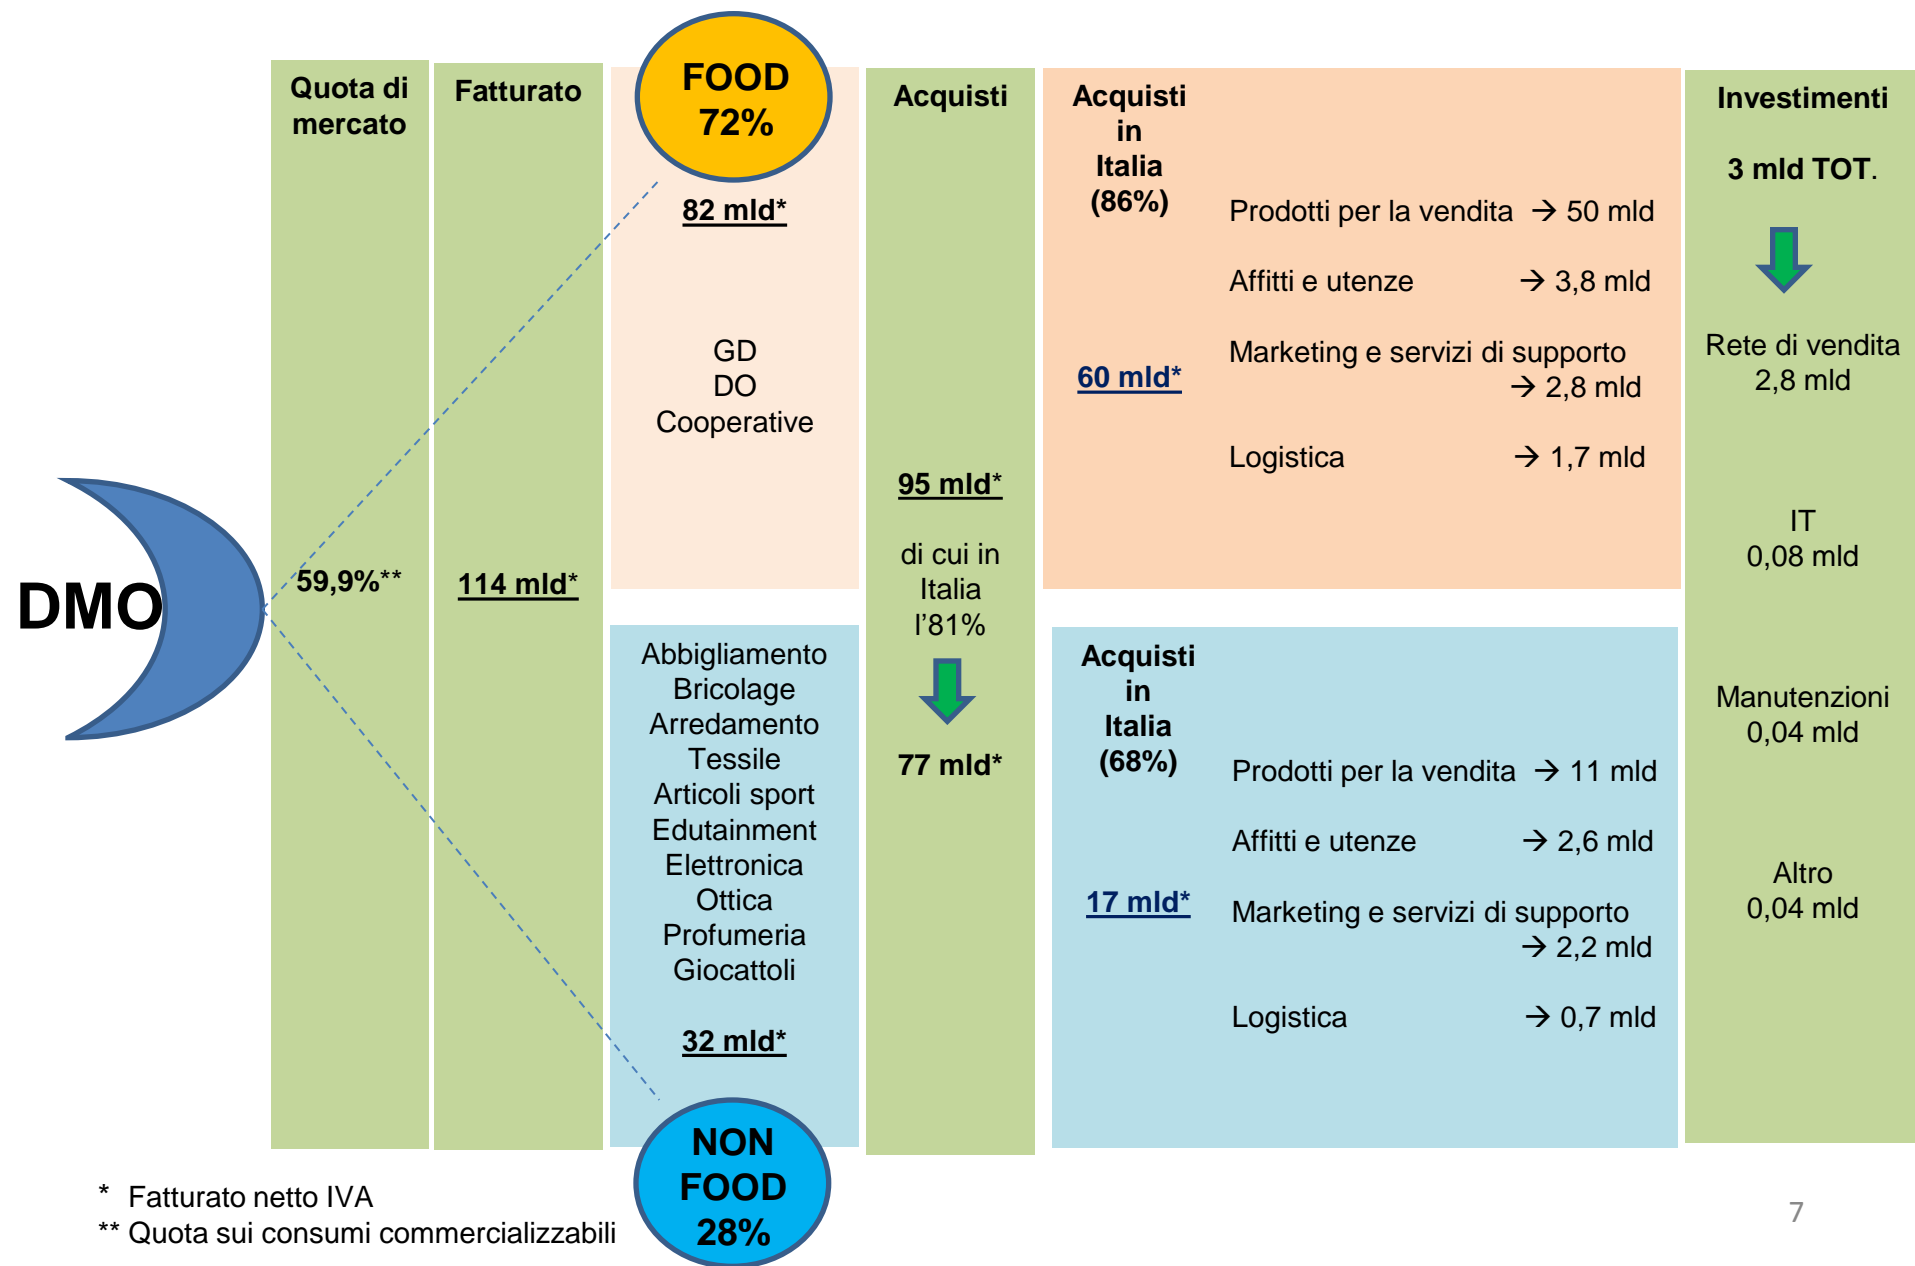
DMO

Quota di mercato

59,9%**

Fatturato

114 mld*

FOOD 72%

82 mld*

GD
DO
Cooperative

Abbigliamento
Bricolage
Arredamento
Tessile
Articoli sport
Edutainment
Elettronica
Ottica
Profumeria
Giocattoli

32 mld*

NON FOOD 28%

Acquisti

95 mld*

di cui in Italia l'81%

77 mld*

Acquisti in Italia (86%)

60 mld*

Prodotti per la vendita → 50 mld
Affitti e utenze → 3,8 mld
Marketing e servizi di supporto → 2,8 mld
Logistica → 1,7 mld

Acquisti in Italia (68%)

17 mld*

Prodotti per la vendita → 11 mld
Affitti e utenze → 2,6 mld
Marketing e servizi di supporto → 2,2 mld
Logistica → 0,7 mld

Investimenti

3 mld TOT.

Rete di vendita
2,8 mld

IT
0,08 mld

Manutenzioni
0,04 mld

Altro
0,04 mld

* Fatturato netto IVA
** Quota sui consumi commercializzabili

7